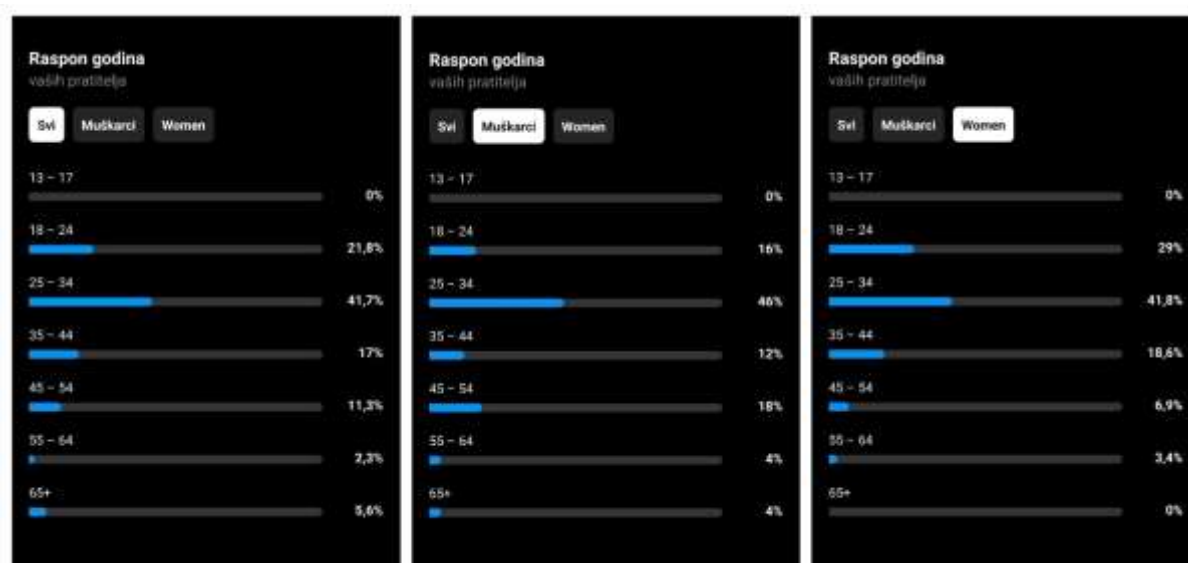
Raspon godina
vaših pratitelja

Svi Muškarci Women

13 – 17 0%
18 – 24 21,8%
25 – 34 41,7%
35 – 44 17%
45 – 54 11,3%
55 – 64 2,3%
65+ 5,6%

Raspon godina
vaših pratitelja

Svi Muškarci Women

13 – 17 0%
18 – 24 16%
25 – 34 46%
35 – 44 12%
45 – 54 18%
55 – 64 4%
65+ 4%

Raspon godina
vaših pratitelja

Svi Muškarci Women

13 – 17 0%
18 – 24 29%
25 – 34 41,8%
35 – 44 18,6%
45 – 54 6,9%
55 – 64 3,4%
65+ 0%